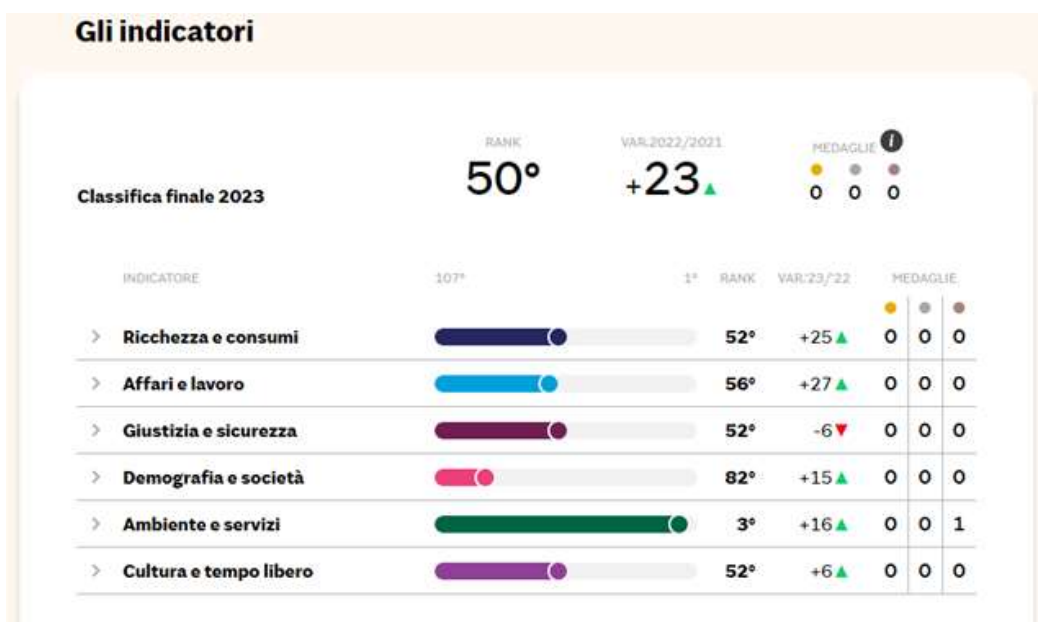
Gli indicatori

Classifica finale 2023

RANK
50°

VAR.2022/2021
+23▲

MEDAGLIE
0 0 0

| INDICATORE | 107° 1° | RANK | VAR.'23/'22 | MEDAGLIE | | |
|---|---|---|---|---|---|---|
| Ricchezza e consumi | | 52° | +25▲ | 0 | 0 | 0 |
| Affari e lavoro | | 56° | +27▲ | 0 | 0 | 0 |
| Giustizia e sicurezza | | 52° | -6▼ | 0 | 0 | 0 |
| Demografia e società | | 82° | +15▲ | 0 | 0 | 0 |
| Ambiente e servizi | | 3° | +16▲ | 0 | 0 | 1 |
| Cultura e tempo libero | | 52° | +6▲ | 0 | 0 | 0 |